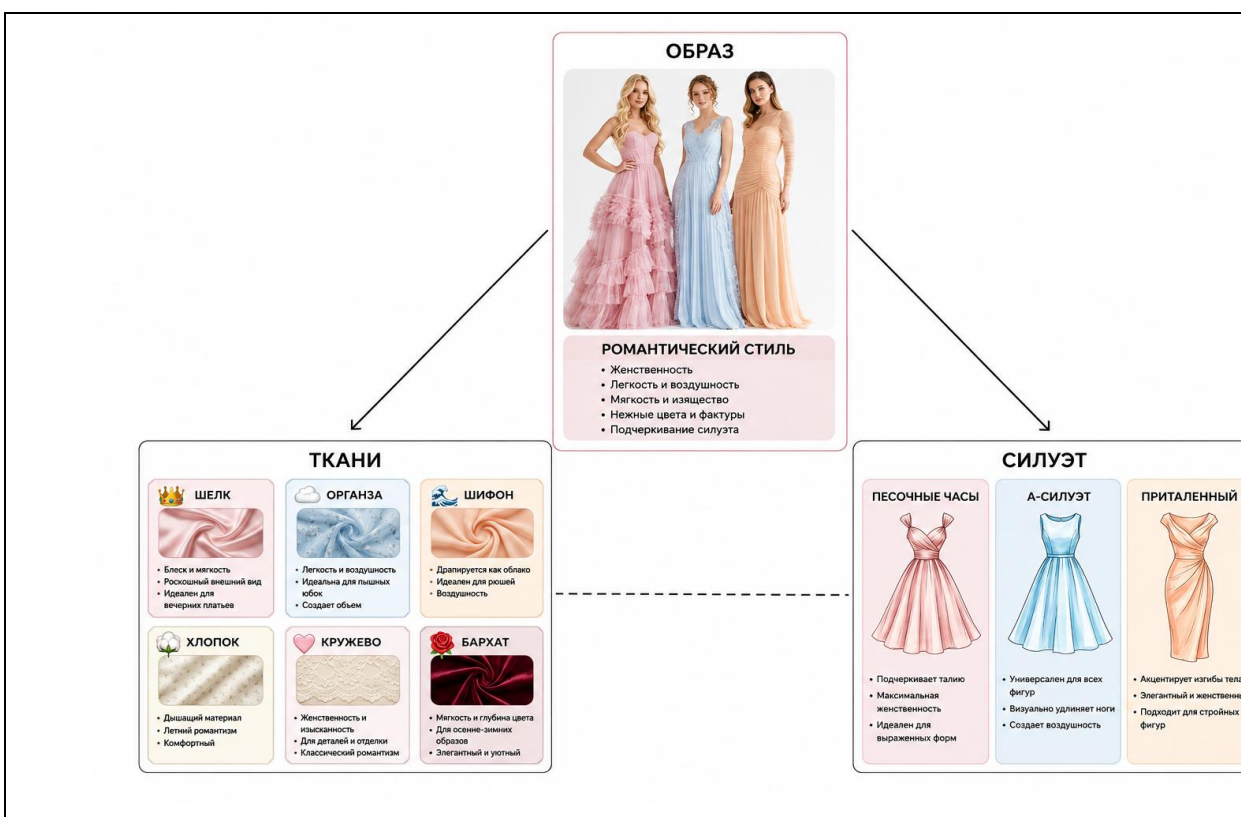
ОБРАЗ

РОМАНТИЧЕСКИЙ СТИЛЬ
• Женственность
• Легкость и воздушность
• Мягкость и изящество
• Нежные цвета и фактуры
• Подчеркивание силуэта

ТКАНИ

ШЕЛК
• Блеск и мягкость
• Роскошный внешний вид
• Идеален для вечерних платьев

ОРГАНЗА
• Легкость и воздушность
• Идеальна для пышных юбок
• Создает объем

ШИФОН
• Драпируется как облако
• Идеален для рюшей
• Воздушность

ХЛОПОК
• Дышащий материал
• Летний романтизм
• Комфортный

КРУЖЕВО
• Женственность и изысканность
• Для деталей и отделки
• Классический романтизм

БАРХАТ
• Мягкость и глубина цвета
• Для осенне-зимних образов
• Элегантный и уютный

СИЛУЭТ

ПЕСОЧНЫЕ ЧАСЫ
• Подчеркивает талию
• Максимальная женственность
• Идеален для выраженных форм

А-СИЛУЭТ
• Универсален для всех фигур
• Визуально удлиняет ноги
• Создает воздушность

ПРИТАЛЕННЫЙ
• Акцентирует изгибы тела
• Элегантный и женственн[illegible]
• Подходит для стройных фигур